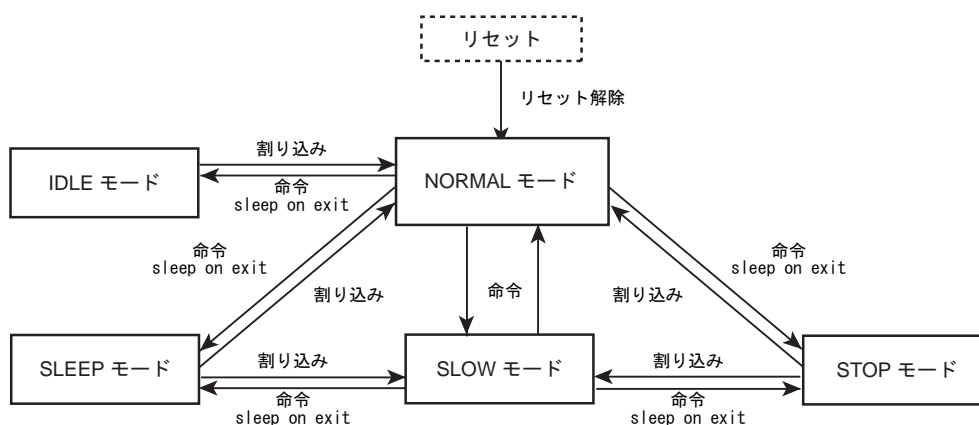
リセット

リセット解除

割り込み

IDLE モード

命令
sleep on exit

NORMAL モード

命令
sleep on exit

割り込み

命令

割り込み

命令
sleep on exit

SLEEP モード

割り込み

SLOW モード

割り込み

STOP モード

命令
sleep on exit

命令
sleep on exit